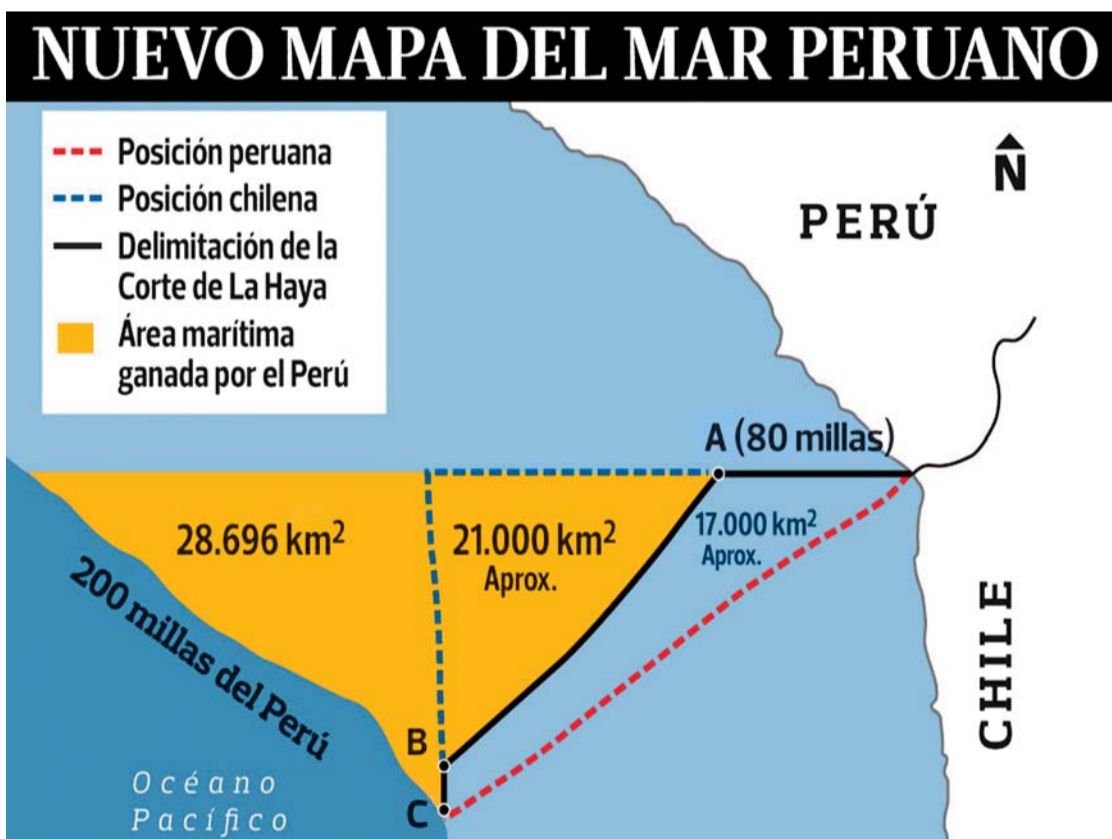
NUEVO MAPA DEL MAR PERUANO

Posición peruana
Posición chilena
Delimitación de la Corte de La Haya
Área marítima ganada por el Perú

N

PERÚ

A (80 millas)

28.696 km$^2$

21.000 km$^2$
Aprox.

17.000 km$^2$
Aprox.

200 millas del Perú

CHILE

B

C

Océano
Pacífico